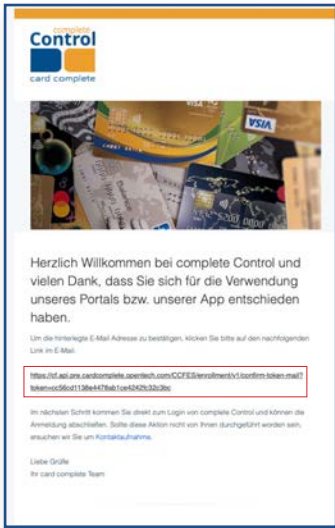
complete
Control
card complete

VISA

Herzlich Willkommen bei complete Control und vielen Dank, dass Sie sich für die Verwendung unseres Portals bzw. unserer App entschieden haben.

Um die hinterlegte E-Mail Adresse zu bestätigen, klicken Sie bitte auf den nachfolgenden Link im E-Mail.

https://cf.api.pre.cardcomplete.opentech.com/CCFES/enrollment/v1/confirm-token-mail?token=cc56cd1138e4478ab1ce4242fc32c3bc

Im nächsten Schritt kommen Sie direkt zum Login von complete Control und können die Anmeldung abschließen. Sollte diese Aktion nicht von Ihnen durchgeführt worden sein, ersuchen wir Sie um Kontaktaufnahme.

Liebe Grüße
Ihr card complete Team